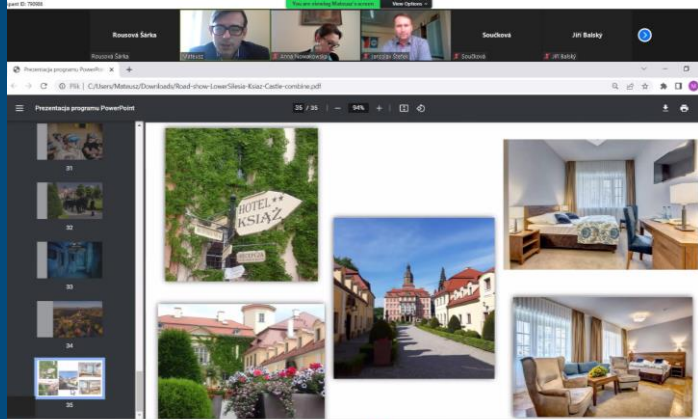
eeting ID: 790865

You are viewing Mateusz's screen

View Options

Rousová Šárka

Rousová Šárka

Mateusz

Anna Nowakowska

Jaroslav Štefek

Součková

Součková

Jiří Balský

Jiří Balský

Prezentacja programu PowerPoint

Plik C:/Users/Mateusz/Downloads/Road-show-LowerSilesia-Ksiaz-Castle-combine.pdf

Prezentacja programu PowerPoint

35 / 35

94%

31

32

33

34

35

HOTEL KSIĄŻ